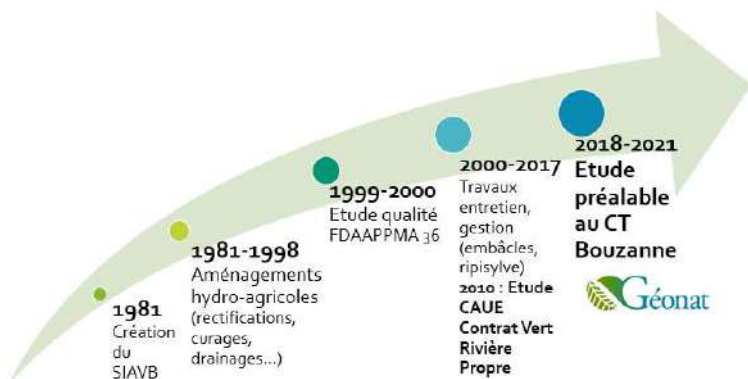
1981
Création du SIAVB

1981-1998
Aménagements hydro-agricoles (rectifications, curages, drainages...)

1999-2000
Etude qualité FDAAPPMA 36

2000-2017
Travaux entretien, gestion (embâcles, ripisylve)
2010 : Etude CAUE
Contrat Vert Rivière Propre

2018-2021
Etude préalable au CT Bouzanne

Géonat